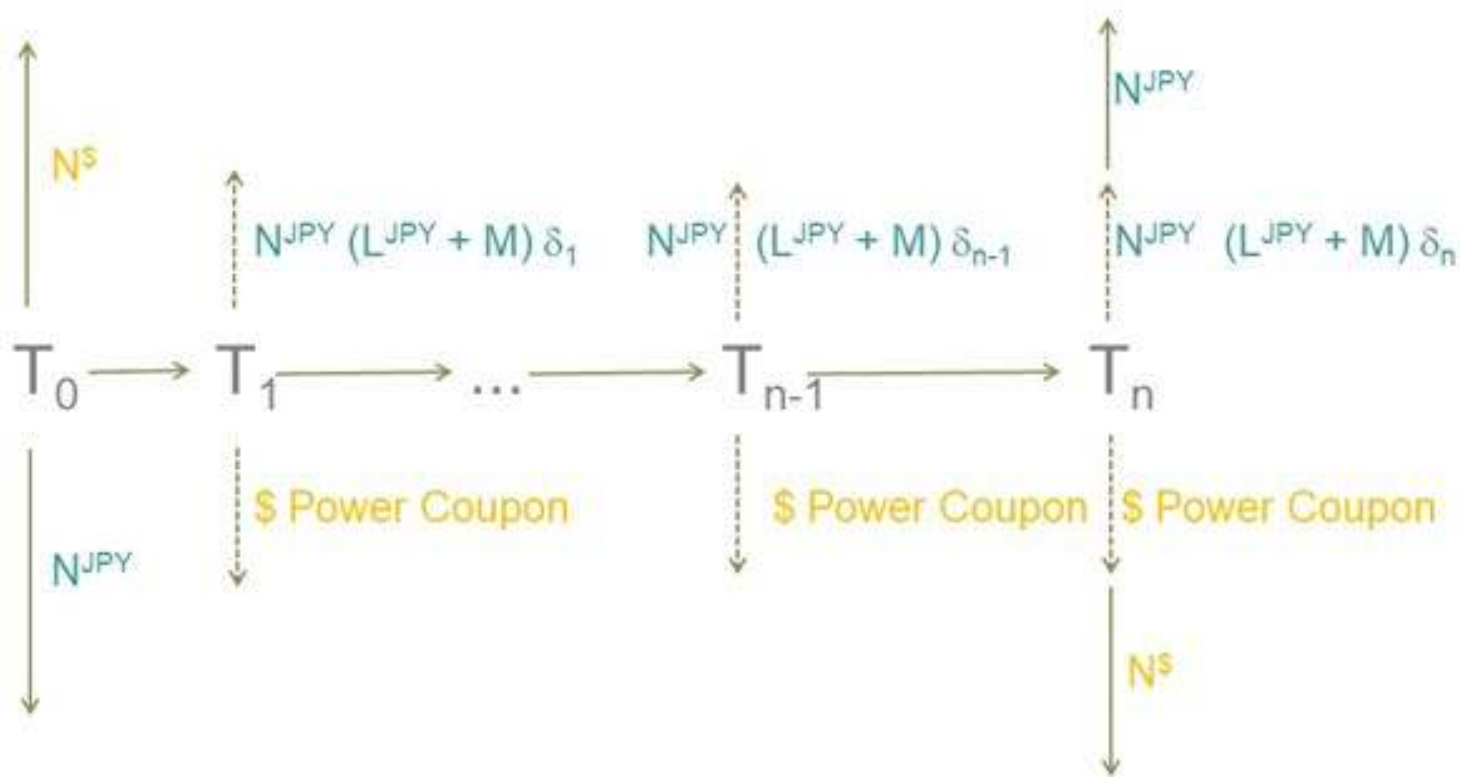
$N^{JPY}$

$N^{\$}$

$N^{JPY} (L^{JPY} + M) \delta_1$ $N^{JPY} (L^{JPY} + M) \delta_{n-1}$ $N^{JPY} (L^{JPY} + M) \delta_n$

$T_0$ $T_1$ … $T_{n-1}$ $T_n$

\$ Power Coupon \$ Power Coupon \$ Power Coupon

$N^{JPY}$

$N^{\$}$